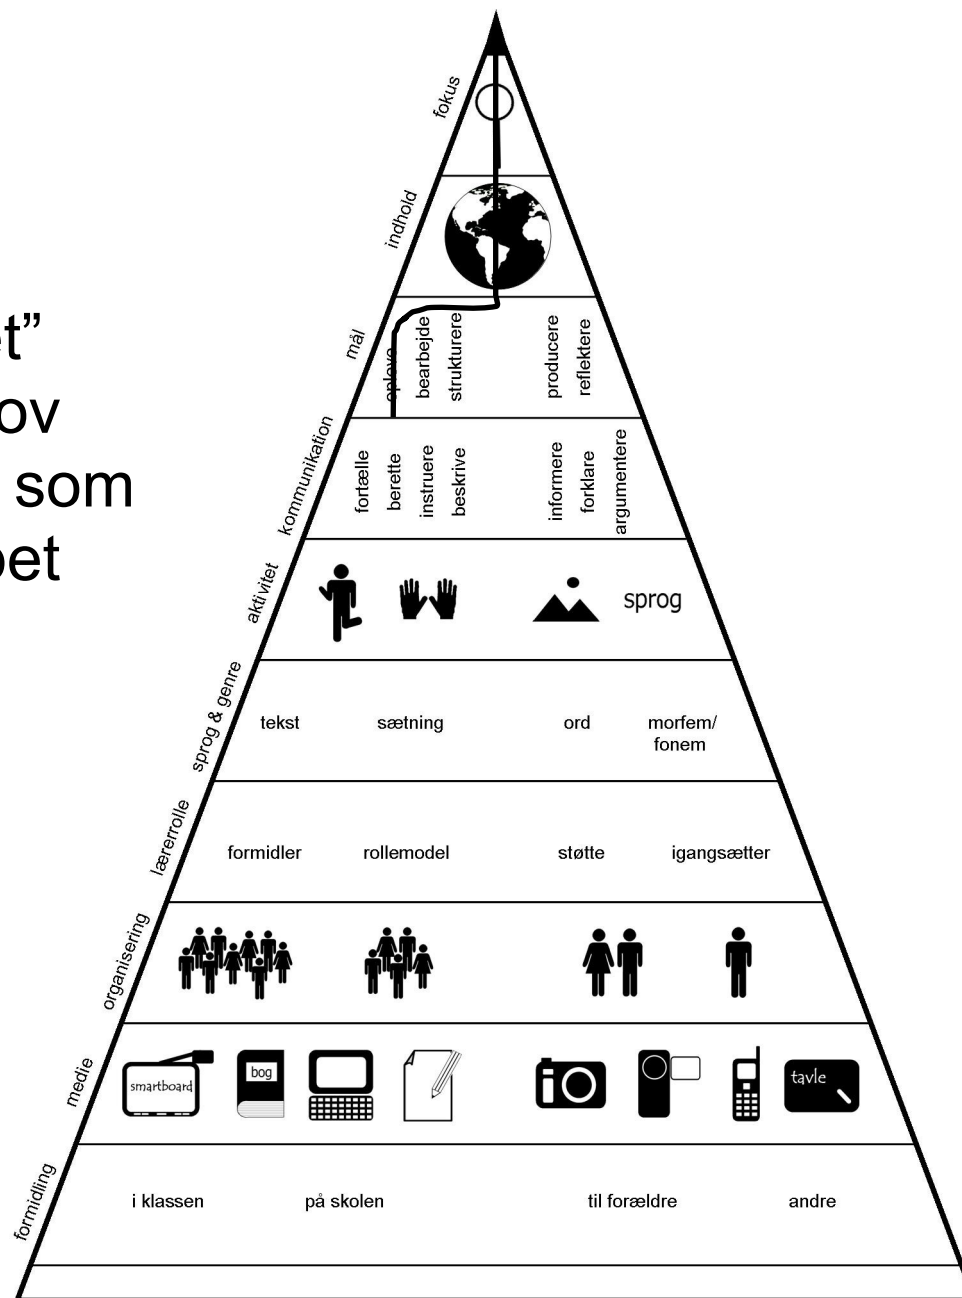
et”
ov
som
pet

fokus

indhold

mål
opleve
bearbejde
strukturere
producere
reflektere

kommunikation
fortælle
berette
instruere
beskrive
informere
forklare
argumentere

aktivitet
sprog

sprog & genre
tekst
sætning
ord
morfem/ fonem

lærerrolle
formidler
rollemodel
støtte
igangsætter

organisering

medie
smartboard
bog
tavle

formidling
i klassen
på skolen
til forældre
andre